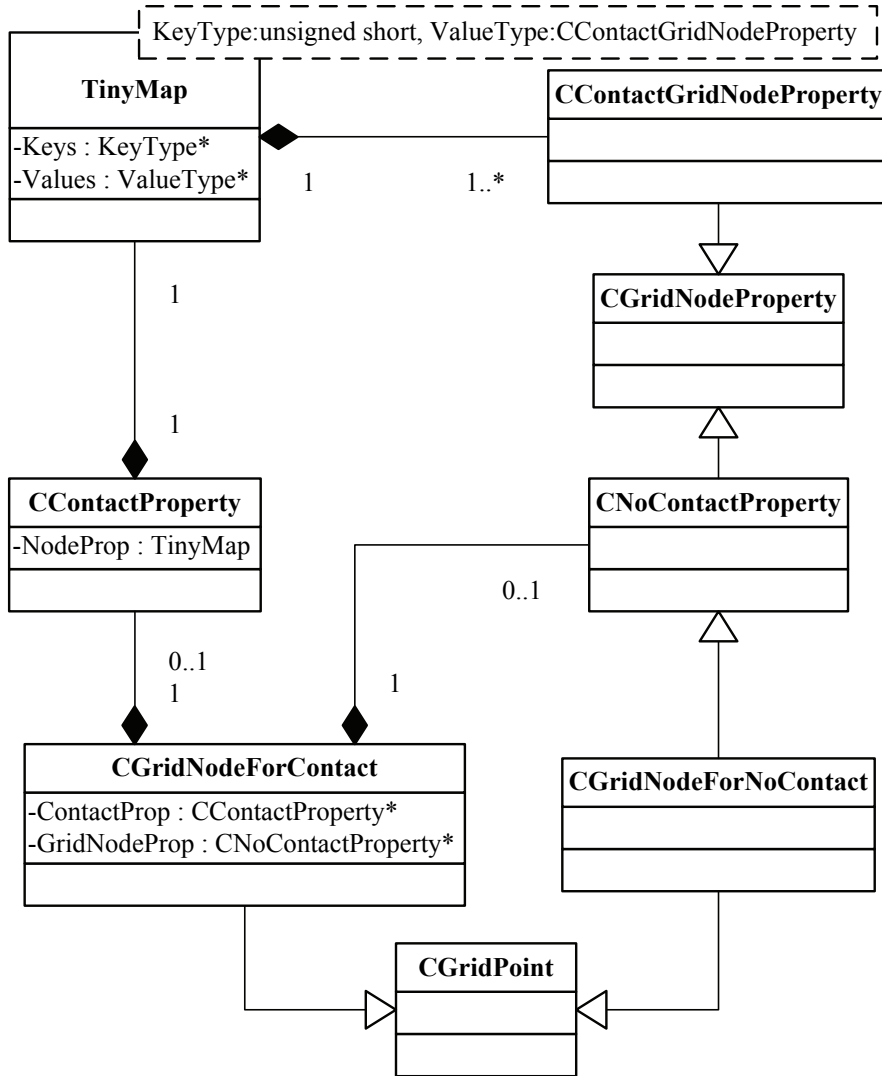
KeyType:unsigned short, ValueType:CContactGridNodeProperty

TinyMap
-Keys : KeyType*
-Values : ValueType*

1

1..*

CContactGridNodeProperty

1

1

CGridNodeProperty

CContactProperty
-NodeProp : TinyMap

CNoContactProperty

0..1

0..1
1

1

CGridNodeForContact
-ContactProp : CContactProperty*
-GridNodeProp : CNoContactProperty*

CGridNodeForNoContact

CGridPoint